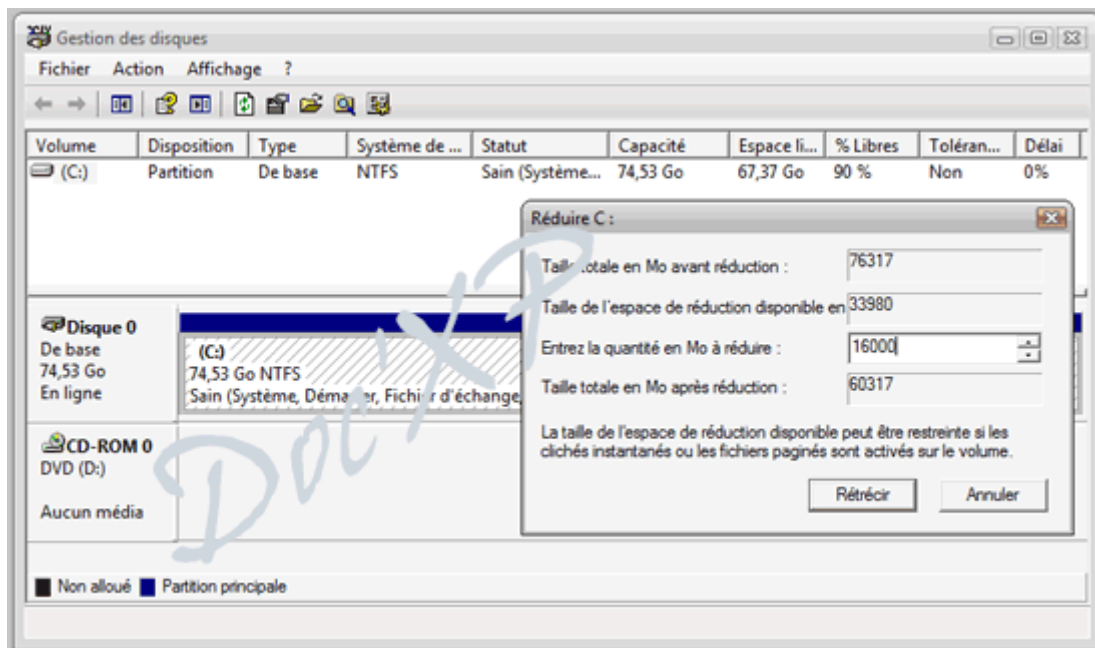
Gestion des disques

Fichier Action Affichage ?

| Volume | Disposition | Type | Système de ... | Statut | Capacité | Espace li... | % Libres | Toléran... | Délai |
|---|---|---|---|---|---|---|---|---|---|
| (C:) | Partition | De base | NTFS | Sain (Système... | 74,53 Go | 67,37 Go | 90 % | Non | 0% |

Disque 0
De base
74,53 Go
En ligne

(C:)
74,53 Go NTFS
Sain (Système, Déma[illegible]er, Fichi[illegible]r d'échange,

CD-ROM 0
DVD (D:)

Aucun média

Non alloué Partition principale

Réduire C :

Taille totale en Mo avant réduction : 76317

Taille de l'espace de réduction disponible en 33980

Entrez la quantité en Mo à réduire : 16000

Taille totale en Mo après réduction : 60317

La taille de l'espace de réduction disponible peut être restreinte si les clichés instantanés ou les fichiers paginés sont activés sur le volume.

Rétrécir Annuler

Doc'XP